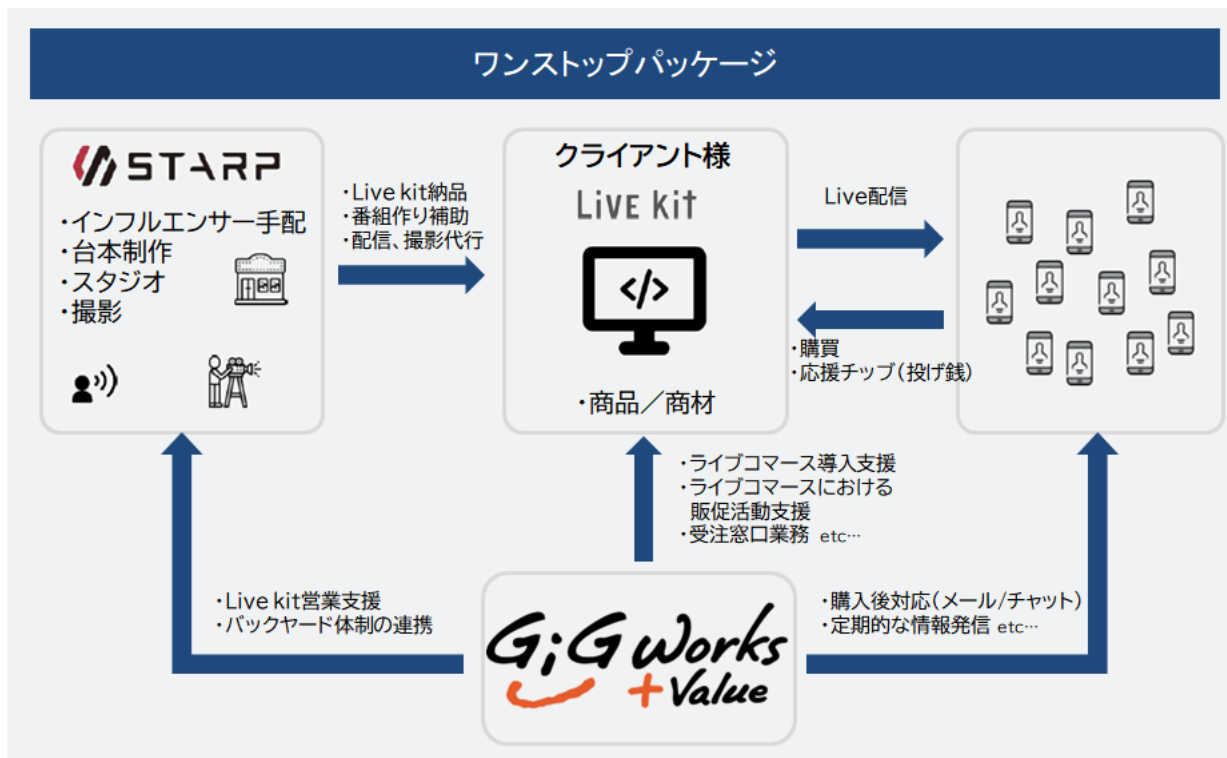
ワンストップパッケージ

STARP
・インフルエンサー手配
・台本制作
・スタジオ
・撮影

・Live kit納品
・番組作り補助
・配信、撮影代行

クライアント様
LIVE kit
</>
・商品／商材

Live配信

・購買
・応援チップ（投げ銭）

・ライブコマース導入支援
・ライブコマースにおける販促活動支援
・受注窓口業務 etc…

・Live kit営業支援
・バックヤード体制の連携

GiG works +Value

・購入後対応（メール/チャット）
・定期的な情報発信 etc…